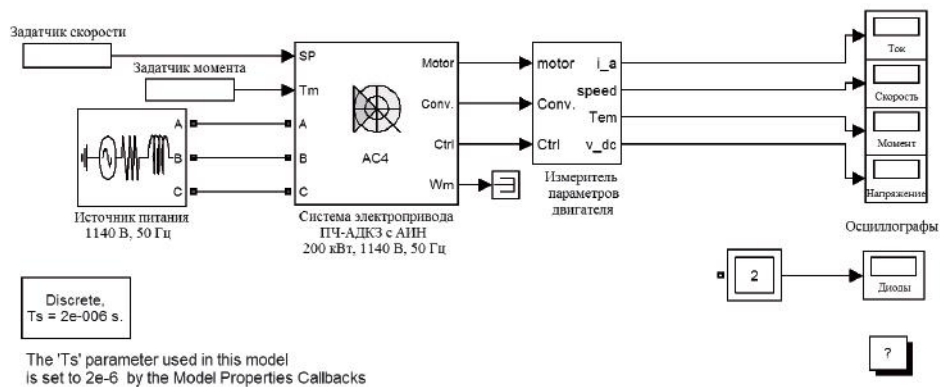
Задатчик скорости

Задатчик момента

SP

Tm

A

B

C

Motor

Conv.

Ctrl

Wm

AC4

motor

Conv.

Ctrl

i_a

speed

Tem

v_dc

Ток

Скорость

Момент

Напряжение

A

B

C

Источник питания
1140 В, 50 Гц

Система электропривода
ПЧ-АДКЗ с АИН
200 кВт, 1140 В, 50 Гц

Измеритель
параметров
двигателя

Осциллографы

2

Диоды

Discrete,
Ts = 2e-006 s.

The 'Ts' parameter used in this model
is set to 2e-6 by the Model Properties Callbacks

?